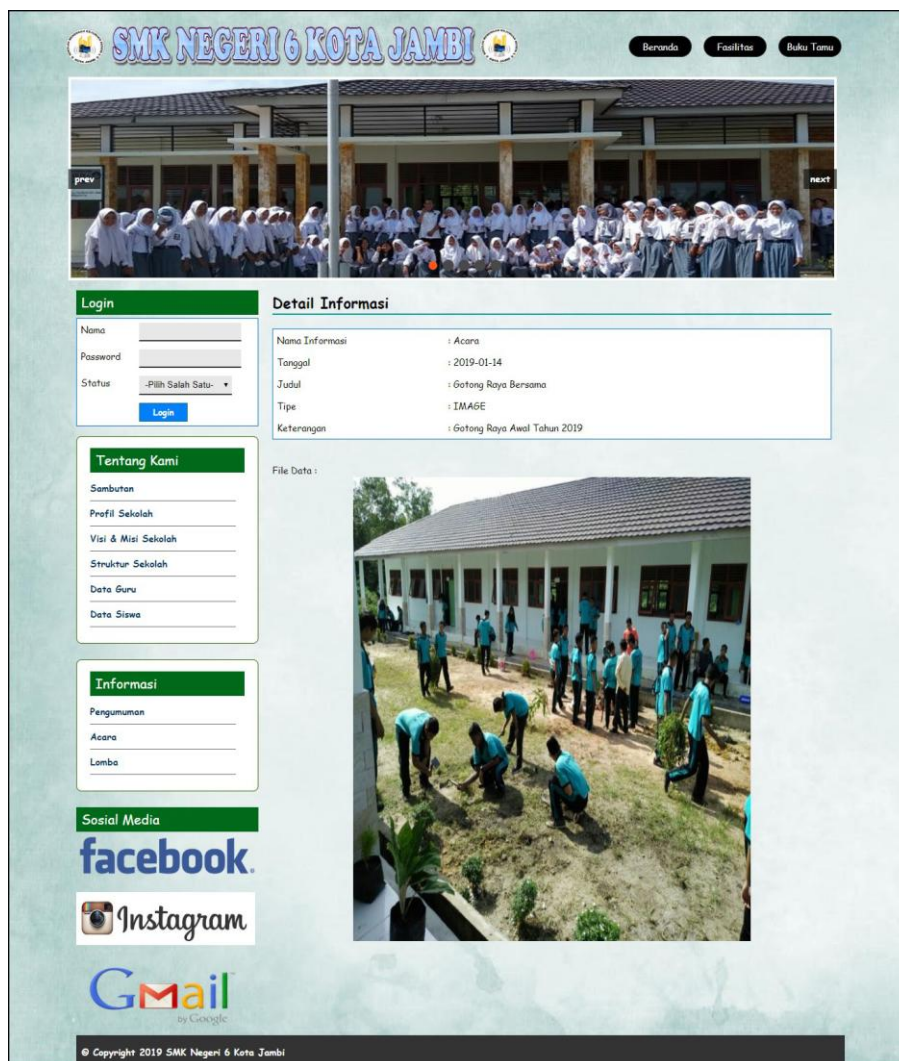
SMK NEGERI 6 KOTA JAMBI

Beranda
Fasilitas
Buku Tamu

prev
next

Login
Nama
Password
Status
-Pilih Salah Satu-
Login

Tentang Kami
Sambutan
Profil Sekolah
Visi & Misi Sekolah
Struktur Sekolah
Data Guru
Data Siswa

Informasi
Pengumuman
Acara
Lomba

Sosial Media
facebook.
Instagram
Gmail
by Google

Detail Informasi

| | |
|---|---|
| Nama Informasi | : Acara |
| Tanggal | : 2019-01-14 |
| Judul | : Gotong Raya Bersama |
| Tipe | : IMAGE |
| Keterangan | : Gotong Raya Awal Tahun 2019 |

File Data :

© Copyright 2019 SMK Negeri 6 Kota Jambi